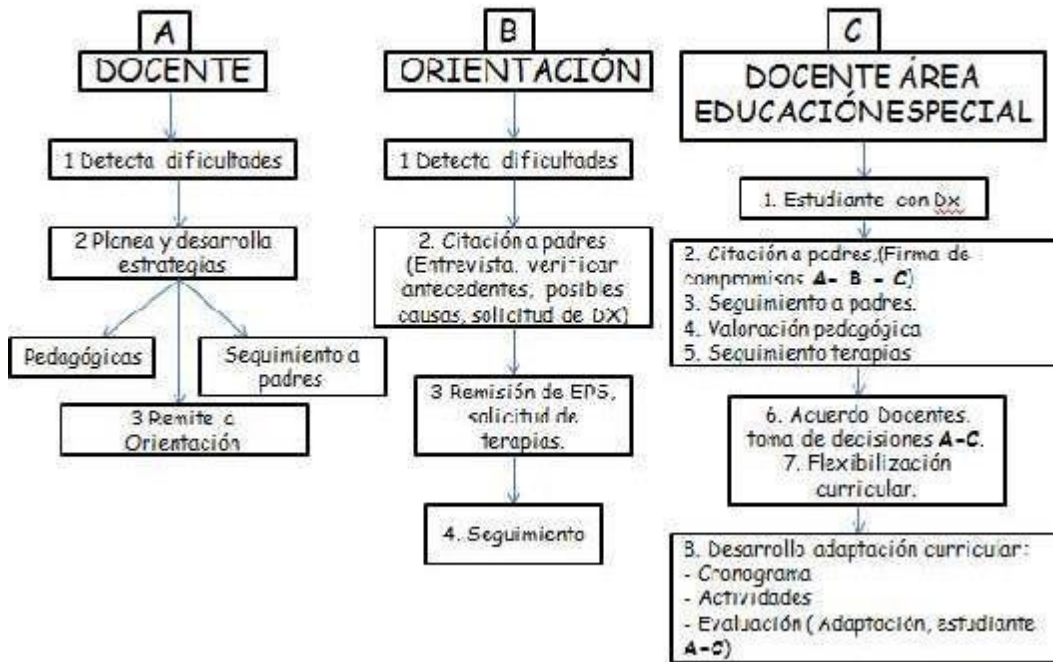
A

DOCENTE

1 Detecta dificultades

2 Planea y desarrolla estrategias

Pedagógicas

Seguimiento a padres

3 Remite a Orientación

B

ORIENTACIÓN

1 Detecta dificultades

2. Citación a padres (Entrevista, verificar antecedentes, posibles causas, solicitud de DX)

3 Remisión de EPS, solicitud de terapias.

4. Seguimiento

C

DOCENTE ÁREA EDUCACIÓNESPECIAL

1. Estudiante con Dx

2. Citación a padres,(Firma de compromisos A- B - C)
3. Seguimiento a padres.
4. Valoración pedagógica
5. Seguimiento terapias

6. Acuerdo Docentes. toma de decisiones A-C.
7. Flexibilización curricular.

8. Desarrollo adaptación curricular:
- Cronograma
- Actividades
- Evaluación ( Adaptación, estudiante A-C)